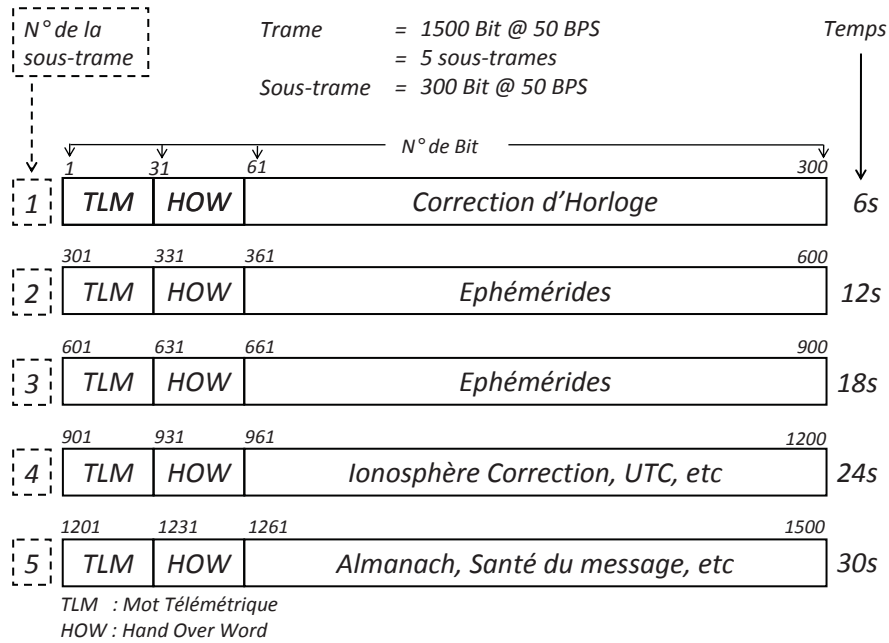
N° de la sous-trame

Trame = 1500 Bit @ 50 BPS
= 5 sous-trames
Sous-trame = 300 Bit @ 50 BPS

Temps

N° de Bit

1 31 61 300
1 TLM HOW Correction d'Horloge 6s

301 331 361 600
2 TLM HOW Ephémérides 12s

601 631 661 900
3 TLM HOW Ephémérides 18s

901 931 961 1200
4 TLM HOW Ionosphère Correction, UTC, etc 24s

1201 1231 1261 1500
5 TLM HOW Almanach, Santé du message, etc 30s

TLM : Mot Télémétrique
HOW : Hand Over Word